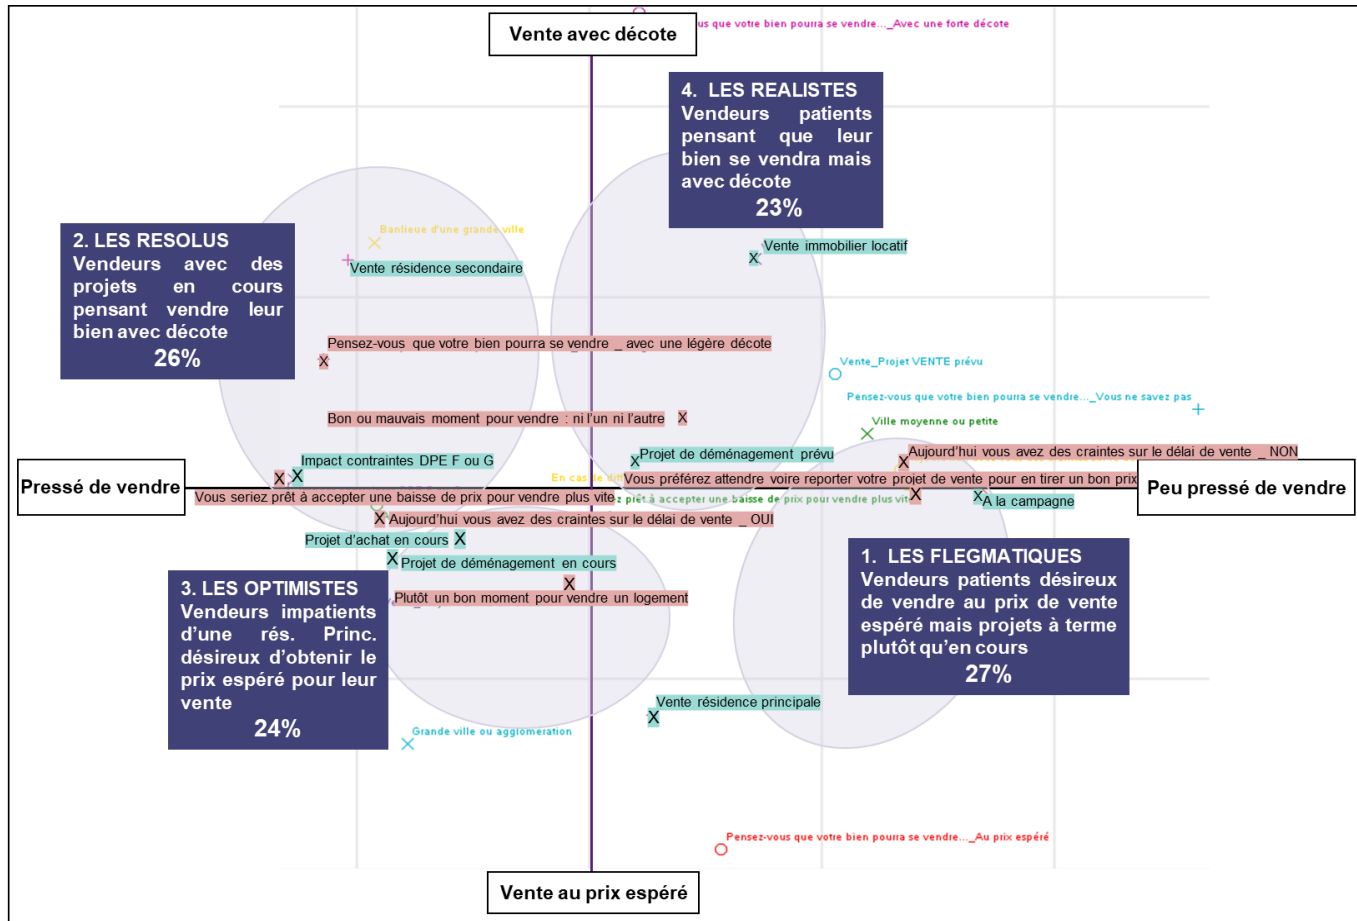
Vente avec décote

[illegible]us que votre bien pourra se vendre..._Avec une forte décote

4. LES REALISTES
Vendeurs patients pensant que leur bien se vendra mais avec décote
23%

2. LES RESOLUS
Vendeurs avec des projets en cours pensant vendre leur bien avec décote
26%

Banlieue d'une grande ville

Vente résidence secondaire

Vente immobilier locatif

Pensez-vous que votre bien pourra se vendre _ avec une légère décote

Vente_Projet VENTE prévu

Pensez-vous que votre bien pourra se vendre..._Vous ne savez pas

Bon ou mauvais moment pour vendre : ni l'un ni l'autre

Ville moyenne ou petite

Projet de déménagement prévu

Aujourd'hui vous avez des craintes sur le délai de vente _ NON

Impact contraintes DPE F ou G

En cas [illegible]

Vous préférez attendre voire reporter votre projet de vente pour en tirer un bon prix

Pressé de vendre

Peu pressé de vendre

Vous seriez prêt à accepter une baisse de prix pour vendre plus vite

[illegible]z prêt à accepter une baisse de prix pour vendre plus vit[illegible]

A la campagne

Aujourd'hui vous avez des craintes sur le délai de vente _ OUI

Projet d'achat en cours

Projet de déménagement en cours

1. LES FLEGMATIQUES
Vendeurs patients désireux de vendre au prix de vente espéré mais projets à terme plutôt qu'en cours
27%

3. LES OPTIMISTES
Vendeurs impatients d'une rés. Princ. désireux d'obtenir le prix espéré pour leur vente
24%

Plutôt un bon moment pour vendre un logement

Vente résidence principale

Grande ville ou agglomération

Pensez-vous que votre bien pourra se vendre..._Au prix espéré

Vente au prix espéré